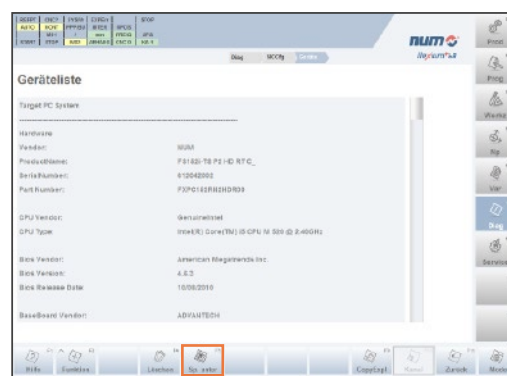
RESET | ENCY | CYSTA | CYRDA | STOP
AUTO | RDY | PPRGR | WSB | SPOS
SINGL | STOP | MO | MIMARS | ENCO | NR 1

Diag | Modify | Geräte

num
flexium

Geräteliste

Target PC System
---------------------------------------------------------------

Hardware
Vendor: NUM
ProductName: F816S-T8 P2 HD RTC_
SerialNumber: 012042002
Part Number: FXPC1G1RH2HDR39

CPU Vendor: GenuineIntel
CPU Type: Intel(R) Core(TM) i5 CPU M 520 @ 2.40GHz

Bios Vendor: American Megatrends Inc.
Bios Version: 4.6.3
Bios Release Date: 10/08/2010

BaseBoard Vendor: ADVANTECH

Prod
Prog
Werkz
Bp
Vier
Diag
Service

Hilfe | Funktion | Löschen | Sp. unter | CopyLgf | Kunst | Zurück | Mode